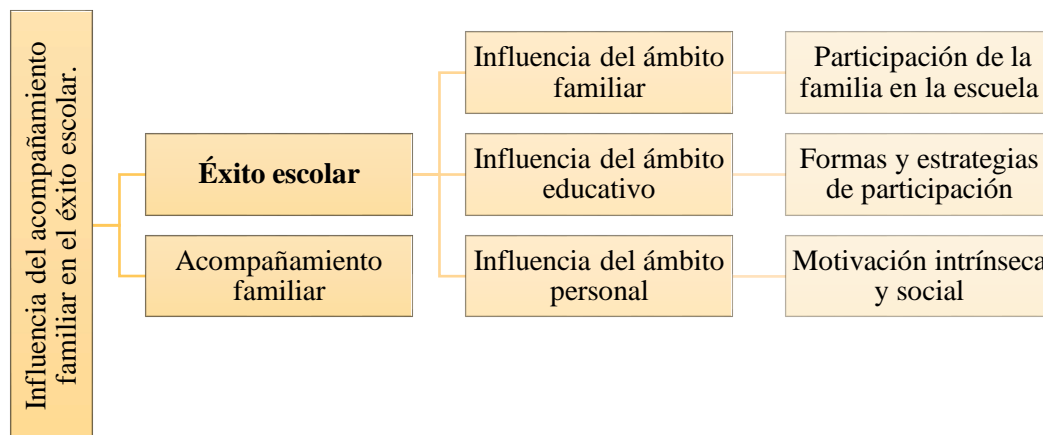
Influencia del acompañamiento familiar en el éxito escolar.

**Éxito escolar**

Acompañamiento familiar

Influencia del ámbito familiar

Influencia del ámbito educativo

Influencia del ámbito personal

Participación de la familia en la escuela

Formas y estrategias de participación

Motivación intrínseca y social